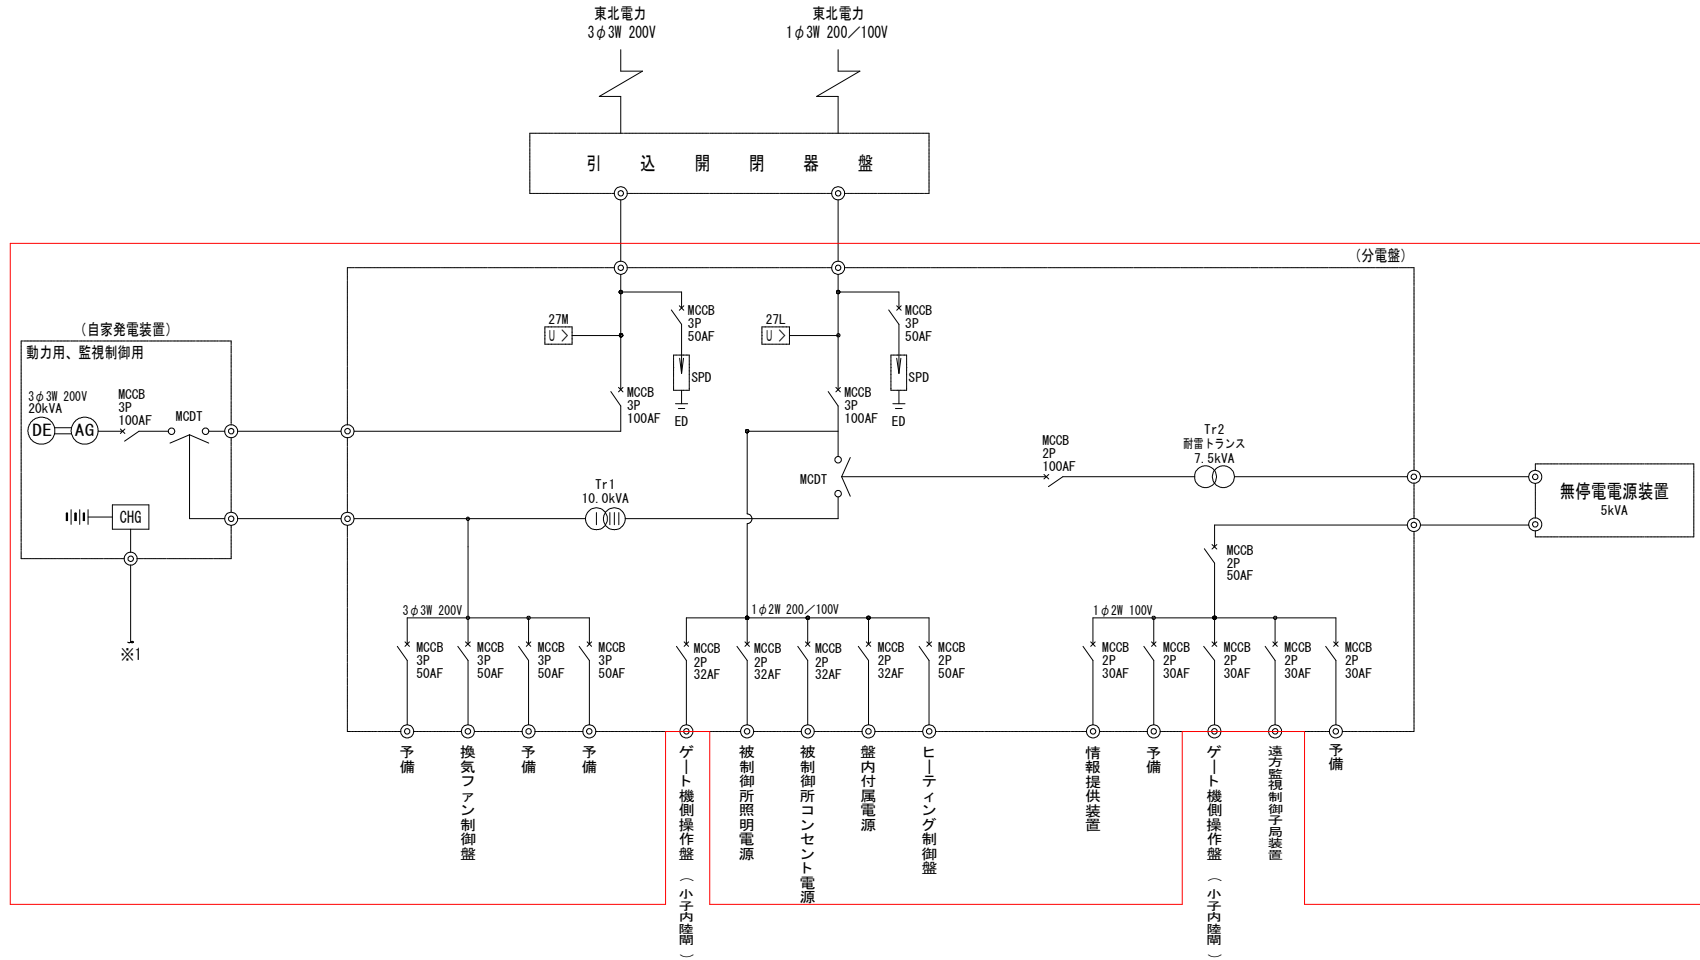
東北電力
3φ3W 200V

東北電力
1φ3W 200／100V

引 込 開 閉 器 盤

(分電盤)

(自家発電装置)
動力用、監視制御用

3φ3W 200V
20kVA
DE
AG
MCCB
3P
100AF
MCDT

CHG

※1

27M
U >
MCCB
3P
50AF
SPD
ED
MCCB
3P
100AF

27L
U >
MCCB
3P
50AF
SPD
ED
MCCB
3P
100AF

MCDT

MCCB
2P
100AF

Tr2
耐雷トランス
7.5kVA

無停電電源装置
5kVA

Tr1
10.0kVA

MCCB
2P
50AF

3φ3W 200V
MCCB 3P 50AF
MCCB 3P 50AF
MCCB 3P 50AF
MCCB 3P 50AF

1φ2W 200／100V
MCCB 2P 32AF
MCCB 2P 32AF
MCCB 2P 32AF
MCCB 2P 32AF
MCCB 2P 50AF

1φ2W 100V
MCCB 2P 30AF
MCCB 2P 30AF
MCCB 2P 30AF
MCCB 2P 30AF
MCCB 2P 30AF

予備
換気ファン制御盤
予備
予備
ゲート機側操作盤（小子内陸閘）
被制御所照明電源
被制御所コンセント電源
盤内付属電源
ヒーティング制御盤
情報提供装置
予備
ゲート機側操作盤（小子内陸閘）
遠方監視制御子局装置
予備